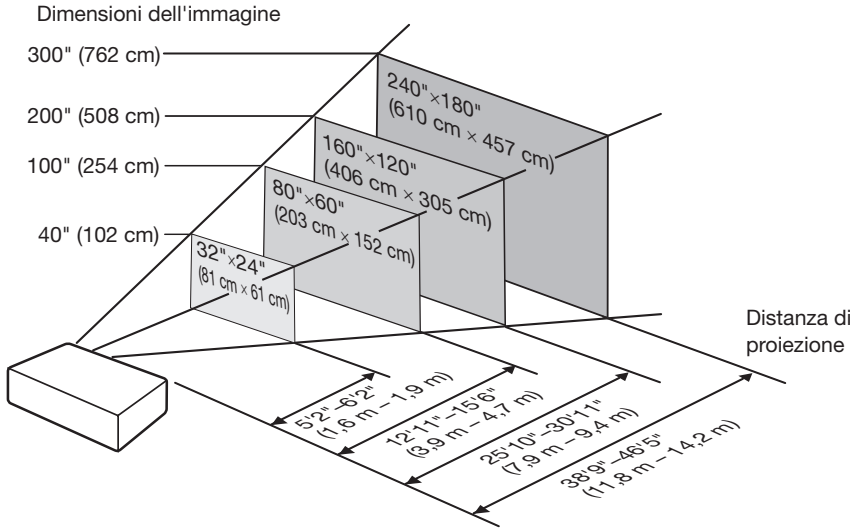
Dimensioni dell'immagine

300" (762 cm)

200" (508 cm)

100" (254 cm)

40" (102 cm)

240"×180"
(610 cm × 457 cm)

160"×120"
(406 cm × 305 cm)

80"×60"
(203 cm × 152 cm)

32"×24"
(81 cm × 61 cm)

Distanza di proiezione

5'2"–6'2"
(1,6 m – 1,9 m)

12'11" –15'6"
(3,9 m – 4,7 m)

25'10"–30'11"
(7,9 m – 9,4 m)

38'9"–46'5"
(11,8 m – 14,2 m)